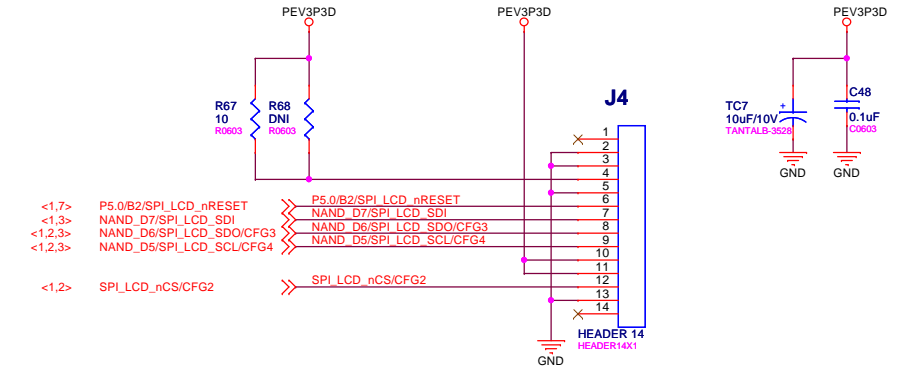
PEV3P3D
PEV3P3D
PEV3P3D

R67
10
R0603

R68
DNI
R0603

J4

TC7
10uF/10V
TANTALB-3528

C48
0.1uF
C0603

GND
GND

<1,7> P5.0/B2/SPI_LCD_nRESET
<1,3> NAND_D7/SPI_LCD_SDI
<1,2,3> NAND_D6/SPI_LCD_SDO/CFG3
<1,2,3> NAND_D5/SPI_LCD_SCL/CFG4

<1,2> SPI_LCD_nCS/CFG2

P5.0/B2/SPI_LCD_nRESET
NAND_D7/SPI_LCD_SDI
NAND_D6/SPI_LCD_SDO/CFG3
NAND_D5/SPI_LCD_SCL/CFG4

SPI_LCD_nCS/CFG2

1
2
3
4
5
6
7
8
9
10
11
12
13
14

HEADER 14
HEADER14X1

GND